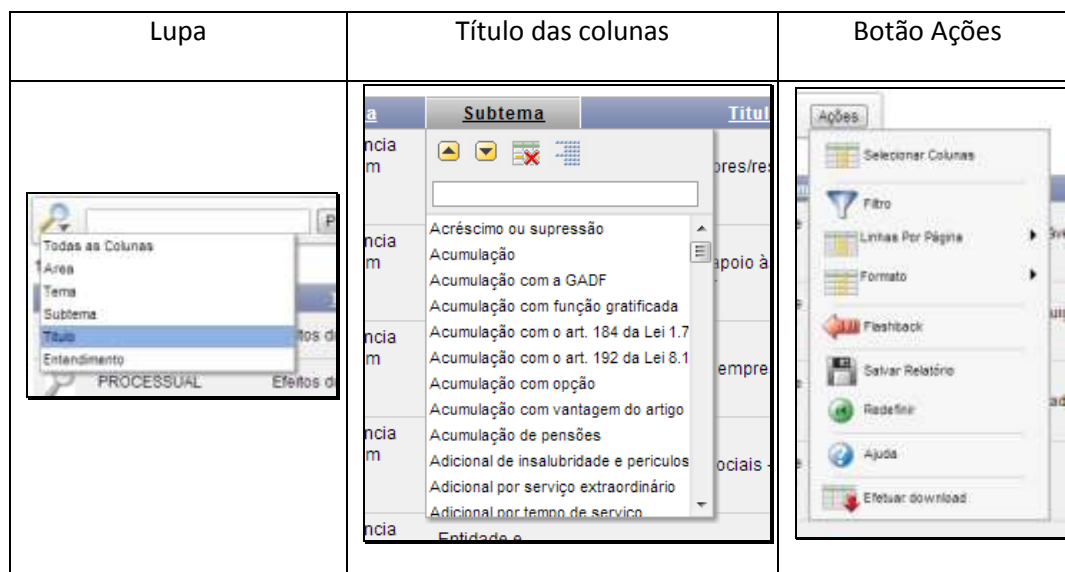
| Lupa | Título das colunas | Botão Ações |
|---|---|---|
| P<br>Todas as Colunas<br>Area<br>Tema<br>Subtema<br>Titulo<br>Entendimento<br>PROCESSUAL Efeitos d | a Subtema Titul<br>ncia m ores/re<br>Acréscimo ou supressão<br>Acumulação<br>Acumulação com a GADF<br>Acumulação com função gratificada<br>Acumulação com o art. 184 da Lei 1.7<br>Acumulação com o art. 192 da Lei 8.1<br>Acumulação com opção<br>Acumulação com vantagem do artigo<br>Acumulação de pensões<br>Adicional de insalubridade e periculos<br>Adicional por serviço extraordinário<br>Adicional por tempo de serviço<br>ncia Entidade e | Ações<br>Selecionar Colunas<br>Filtro<br>Linhas Por Página<br>Formato<br>Flashback<br>Salvar Relatório<br>Redefinir<br>Ajuda<br>Efetuar download |